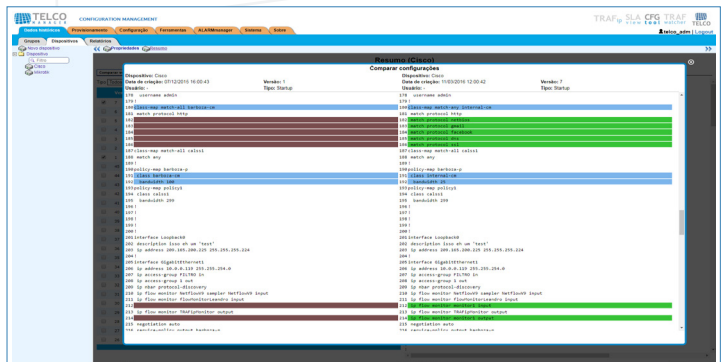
TELCO MANAGER CONFIGURATION MANAGEMENT

TRAFip SLA view CFG tool TRAF watcher TELCO

telco_admin | Logout

Dados históricos Provisionamento Configuração Ferramentas ALARMmanager Sistema Sobre

Grupos Dispositivos Relatórios

Propriedades Relatório

Novo dispositivo
Dispositivos
Filtro
Cisco
Idrcelo

Resumo (Cisco)

Comparar configurações

Dispositivo: Cisco
Data de criação: 07/12/2015 16:00:43
Versão: 1
Usuário: -
Tipo: Startup

Dispositivo: Cisco
Data de criação: 11/03/2016 12:00:42
Versão: 7
Usuário: -
Tipo: Startup

178 username admin
179 !
180 class-map match-all barbosa-ok
181 match protocol http
182
183
184
185
186
187 class-map match-all class1
188 match any
189 !
190 policy-map barbosa-p
191 class barbosa-ok
192 bandwidth 100
193 policy-map policy1
194 class class1
195 bandwidth 299
196 !
197 !
198 !
199 !
200 !
201 interface Loopback0
202 description isso eh um 'test'
203 ip address 200.165.200.225 255.255.255.224
204 !
205 interface GigabitEthernet1
206 ip address 10.0.0.119 255.255.254.0
207 ip access-group FILTRO in
208 ip access-group 1 out
209 ip nbar protocol-discovery
210 ip flow monitor NetflowV9 sampler NetflowV9 input
211 ip flow monitor FlowMonitorLeandro input
212
213 ip flow monitor TRAFipMonitor output
214
215 negotiation auto

178 username admin
179 !
180 class-map match-any internal-ok
181 match protocol http
182 match protocol netflix
183 match protocol gmail
184 match protocol facebook
185 match protocol dns
186 match protocol ssl
187 class-map match-all class1
188 match any
189 !
190 policy-map barbosa-p
191 class internal-ok
192 bandwidth 100
193 policy-map policy1
194 class class1
195 bandwidth 299
196 !
197 !
198 !
199 !
200 !
201 interface Loopback0
202 description isso eh um 'test'
203 ip address 200.165.200.225 255.255.255.224
204 !
205 interface GigabitEthernet1
206 ip address 10.0.0.119 255.255.254.0
207 ip access-group FILTRO in
208 ip access-group 1 out
209 ip nbar protocol-discovery
210 ip flow monitor NetflowV9 sampler NetflowV9 input
211 ip flow monitor FlowMonitorLeandro input
212 ip flow monitor monitor1 input
213 ip flow monitor TRAFipMonitor output
214 ip flow monitor monitor1 output
215 negotiation auto